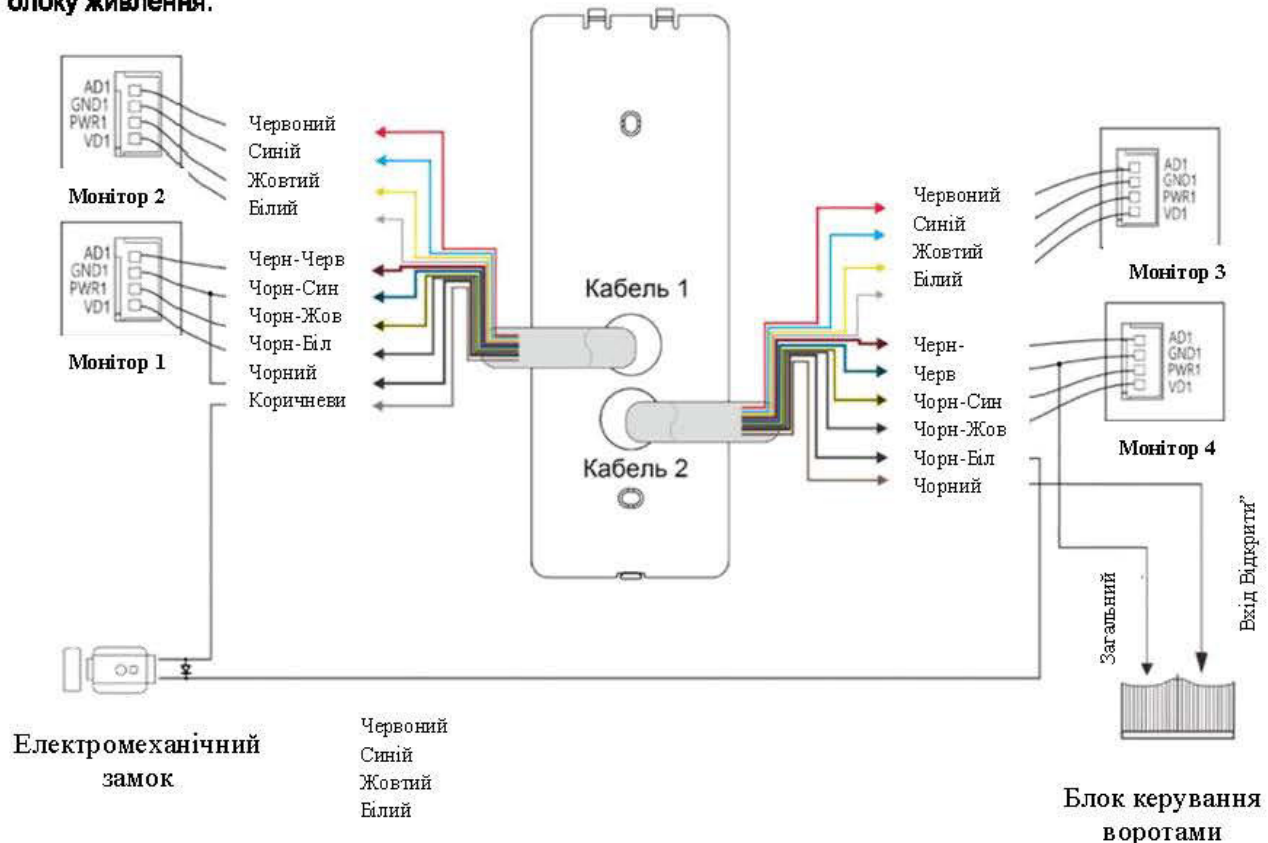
блоку живлення.

AD1
GND1
PWR1
VD1

Монітор 2

Червоний
Синій
Жовтий
Білий

AD1
GND1
PWR1
VD1

Монітор 1

Черн-Черв
Чорн-Син
Чорн-Жов
Чорн-Біл
Чорний
Коричневи

Кабель 1

Кабель 2

Червоний
Синій
Жовтий
Білий

AD1
GND1
PWR1
VD1

Монітор 3

Черн-
Черв
Чорн-Син
Чорн-Жов
Чорн-Біл
Чорний

AD1
GND1
PWR1
VD1

Монітор 4

Загальний

Вхід Відкрити"

Електромеханічний замок

Червоний
Синій
Жовтий
Білий

Блок керування воротами